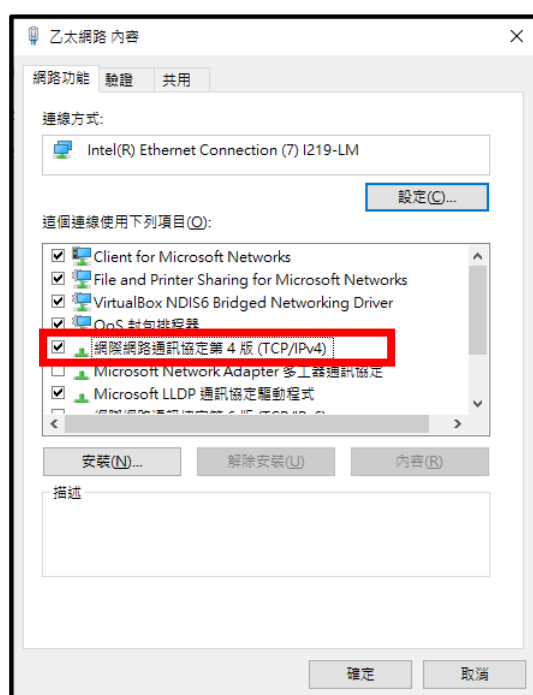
乙太網路 內容

網路功能 驗證 共用

連線方式:

Intel(R) Ethernet Connection (7) I219-LM

設定(C)...

這個連線使用下列項目(O):

Client for Microsoft Networks
File and Printer Sharing for Microsoft Networks
VirtualBox NDIS6 Bridged Networking Driver
QoS 封包排程器
網際網路通訊協定第 4 版 (TCP/IPv4)
Microsoft Network Adapter 多工器通訊協定
Microsoft LLDP 通訊協定驅動程式
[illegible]

安裝(N)... 解除安裝(U) 內容(R)

描述

確定 取消